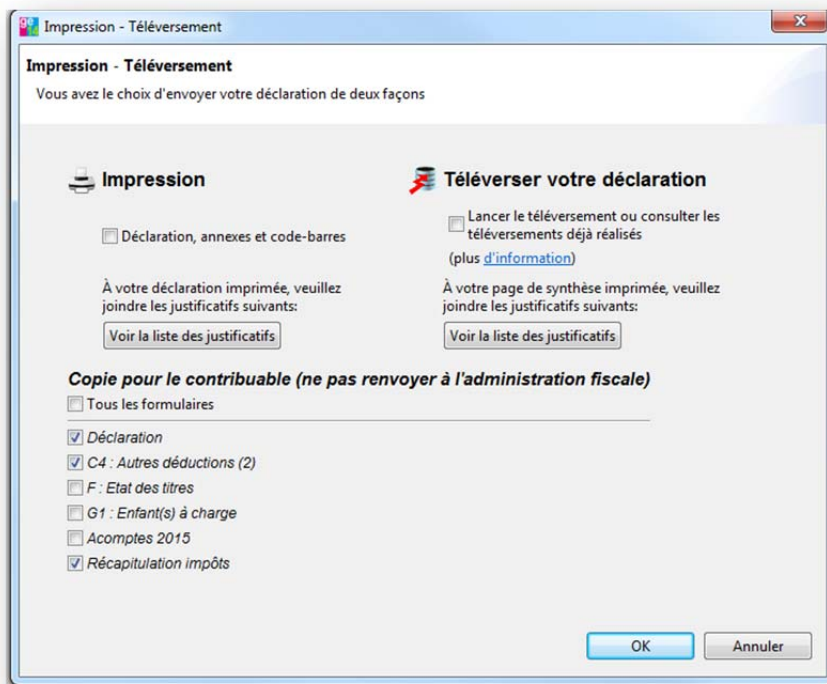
Impression - Téléversement

Impression - Téléversement

Vous avez le choix d'envoyer votre déclaration de deux façons

Impression

Déclaration, annexes et code-barres

À votre déclaration imprimée, veuillez joindre les justificatifs suivants:

Voir la liste des justificatifs

Téléverser votre déclaration

Lancer le téléversement ou consulter les téléversements déjà réalisés

(plus d'information)

À votre page de synthèse imprimée, veuillez joindre les justificatifs suivants:

Voir la liste des justificatifs

Copie pour le contribuable (ne pas renvoyer à l'administration fiscale)

Tous les formulaires

Déclaration

C4 : Autres déductions (2)

F : Etat des titres

G1 : Enfant(s) à charge

Acomptes 2015

Récapitulation impôts

OK

Annuler